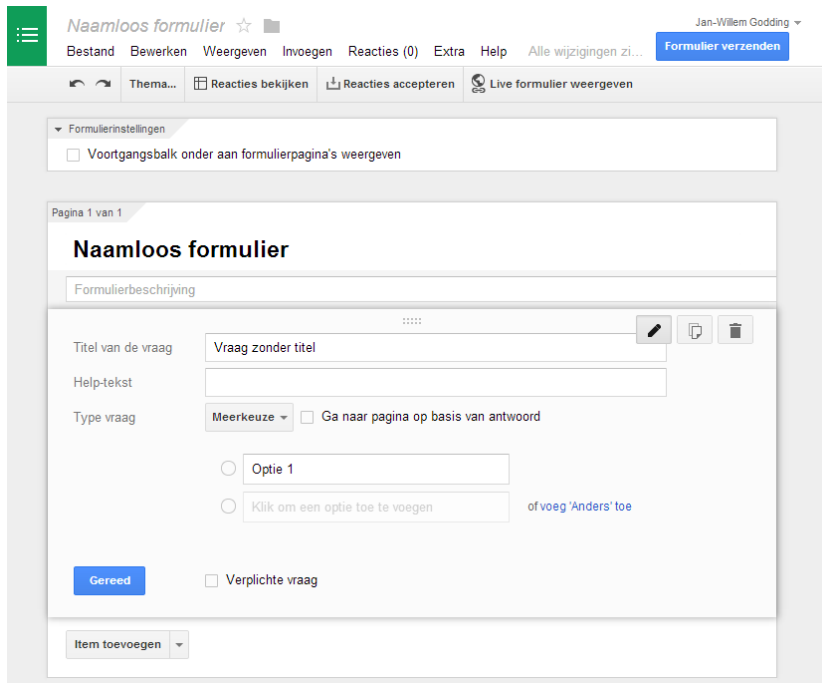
Naamloos formulier ☆

Jan-Willem Godding

Bestand Bewerken Weergeven Invoegen Reacties (0) Extra Help Alle wijzigingen zi...

Formulier verzenden

Thema... Reacties bekijken Reacties accepteren Live formulier weergeven

Formulierinstellingen

Voortgangsbalk onder aan formulierpagina's weergeven

Pagina 1 van 1

Naamloos formulier

Formulierbeschrijving

Titel van de vraag Vraag zonder titel

Help-tekst

Type vraag Meerkeuze Ga naar pagina op basis van antwoord

Optie 1

Klik om een optie toe te voegen of voeg 'Anders' toe

Gereed

Verplichte vraag

Item toevoegen